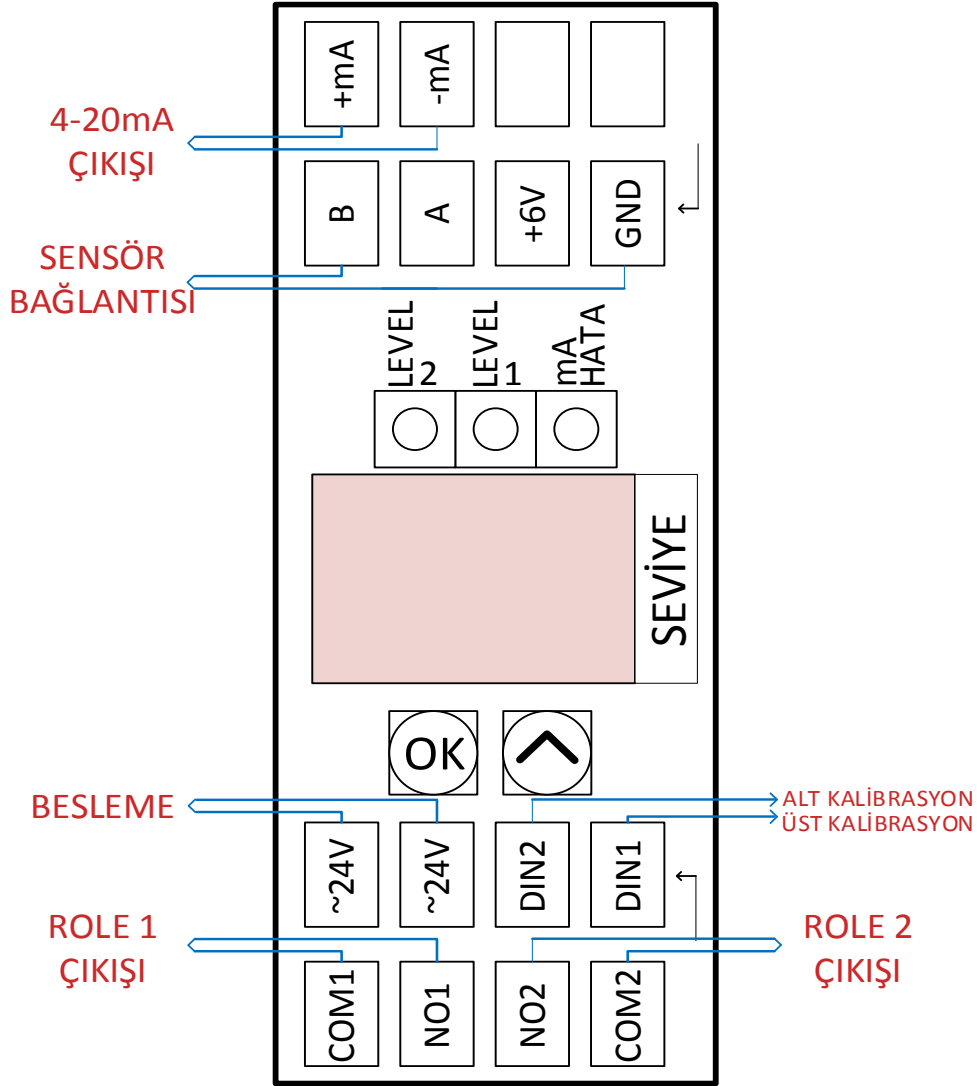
+mA
-mA

4-20mA
ÇIKIŞI

B
A
+6V
GND

SENSÖR
BAĞLANTISI

LEVEL 2
LEVEL 1
mA HATA

SEVİYE

OK

BESLEME

~24V
~24V
DIN2
DIN1

ALT KALİBRASYON
ÜST KALİBRASYON

ROLE 1
ÇIKIŞI

ROLE 2
ÇIKIŞI

COM1
NO1
NO2
COM2